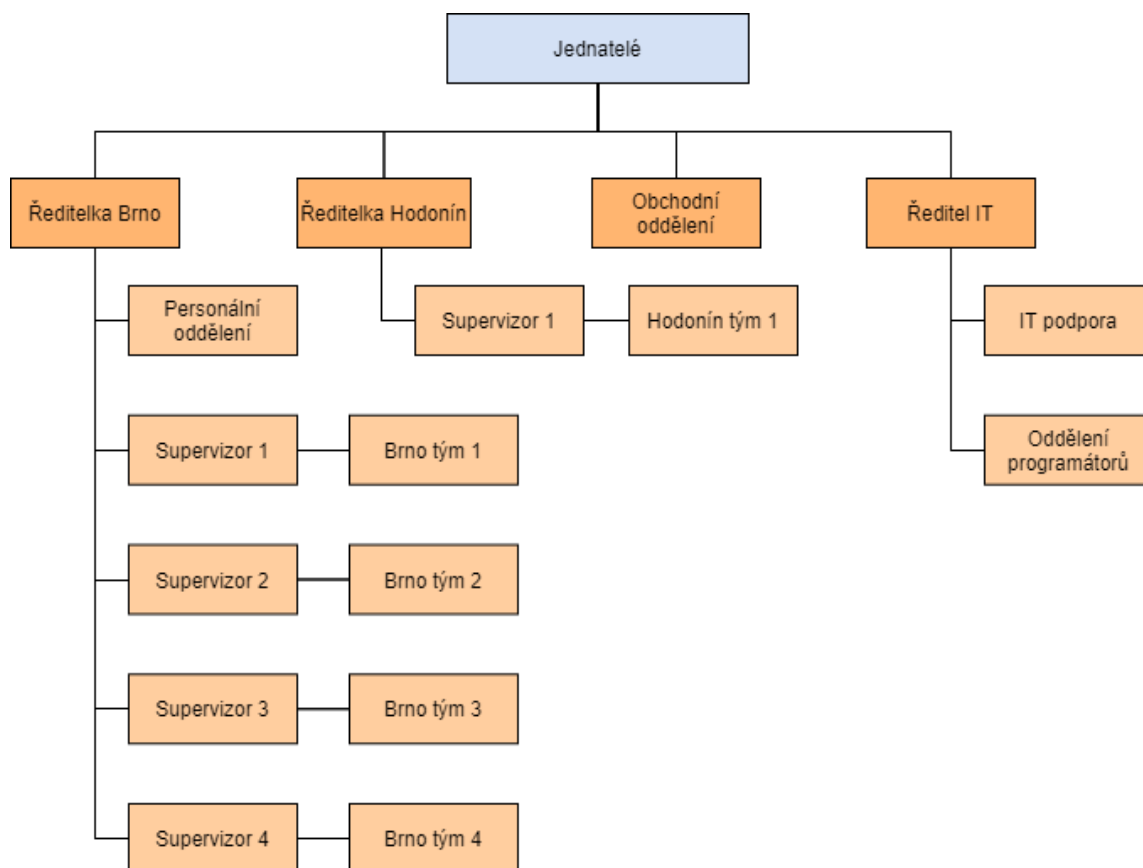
Jednatelé

Ředitelka Brno

Ředitelka Hodonín

Obchodní oddělení

Ředitel IT

Personální oddělení

Supervizor 1

Hodonín tým 1

IT podpora

Oddělení programátorů

Supervizor 1

Brno tým 1

Supervizor 2

Brno tým 2

Supervizor 3

Brno tým 3

Supervizor 4

Brno tým 4